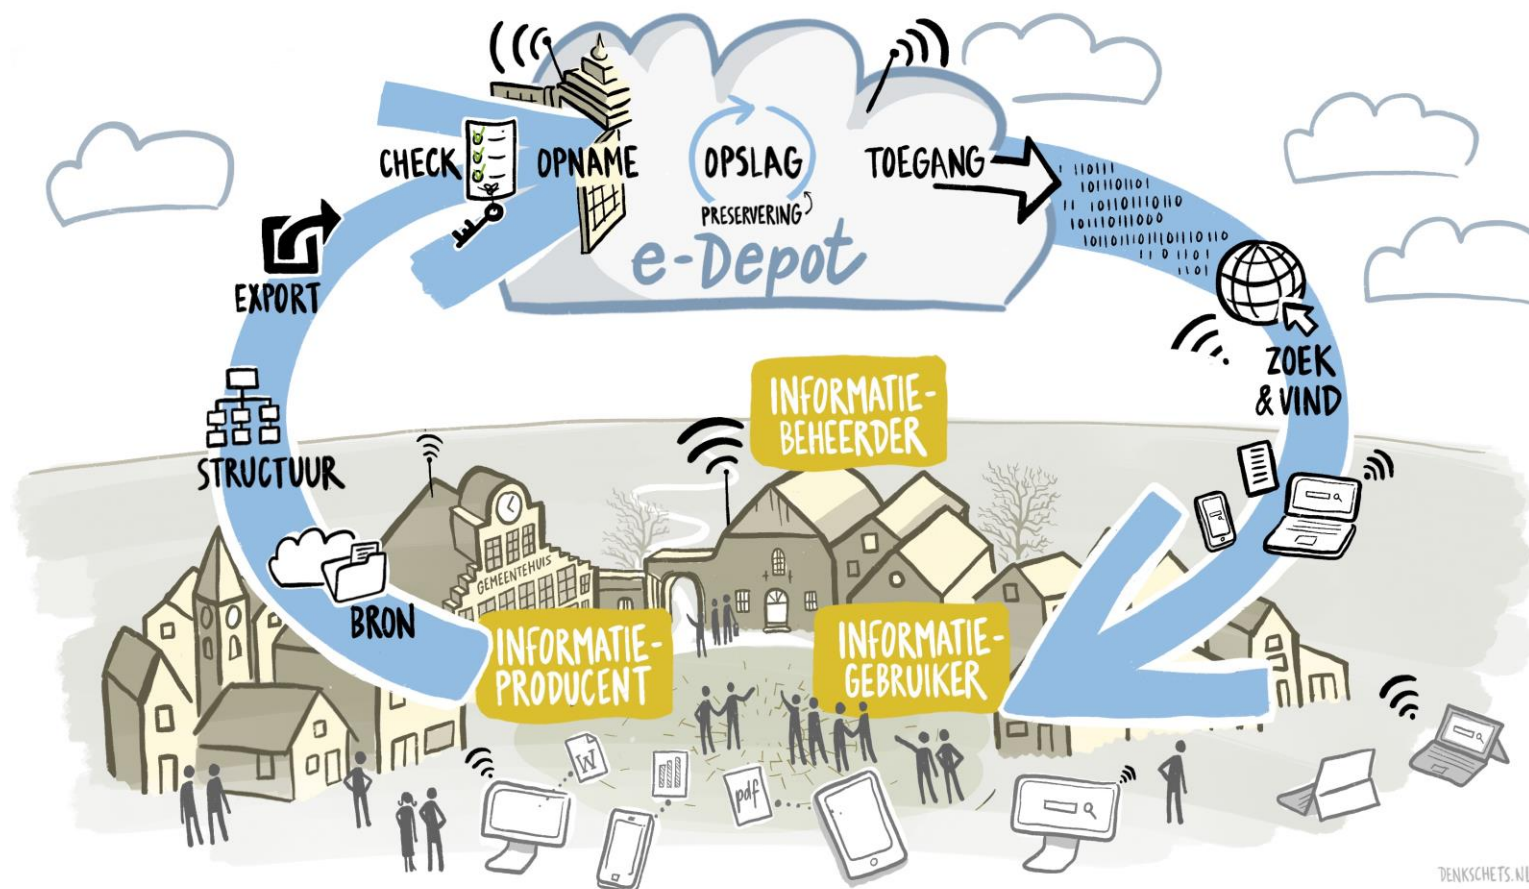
CHECK
OPNAME
OPSLAG
PRESERVERING
TOEGANG
e-Depot
EXPORT
STRUCTUUR
BRON
INFORMATIE-BEHEERDER
INFORMATIE-PRODUCENT
INFORMATIE-GEBRUIKER
ZOEK & VIND
GEMEENTEHUIS
W
pdf
1011001
101101101
10110110110
101101011010
101101101101101
1 0 101
DENKSCHETS.NL